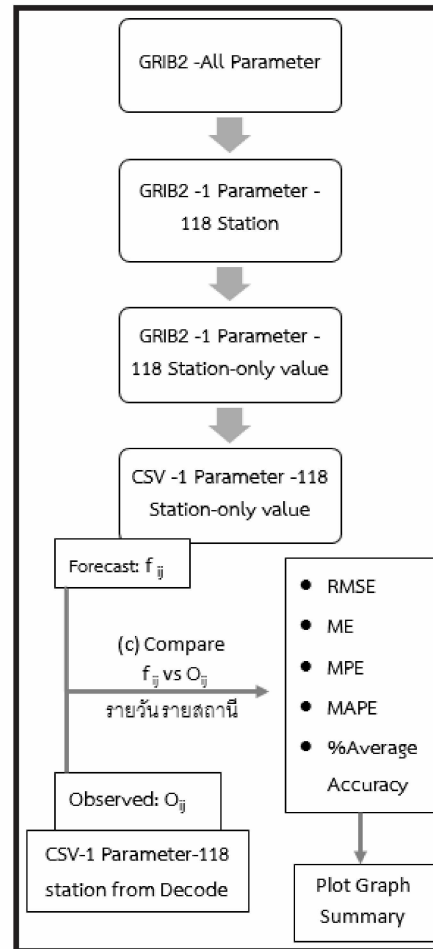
GRIB2 -All Parameter

GRIB2 -1 Parameter - 118 Station

GRIB2 -1 Parameter - 118 Station-only value

CSV -1 Parameter -118 Station-only value

Forecast: $f_{ij}$

(c) Compare $f_{ij}$ vs $O_{ij}$ รายวัน รายสถานี

Observed: $O_{ij}$

CSV-1 Parameter-118 station from Decode

- RMSE
- ME
- MPE
- MAPE
- %Average Accuracy

Plot Graph Summary